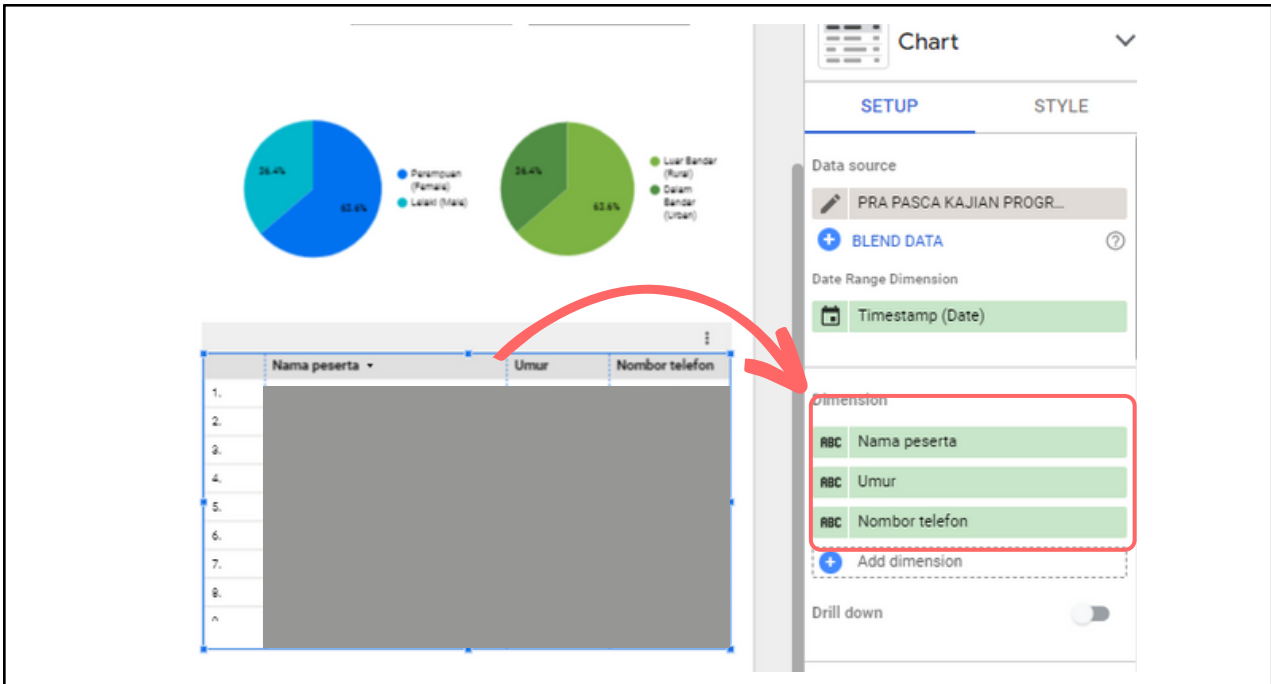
26.4%

63.6%

Perempuan (Female)
Lelaki (Male)

26.4%

63.6%

Luar Bandar (Rural)
Dalam Bandar (Urban)

| | Nama peserta ▾ | Umur | Nombor telefon |
|---|---|---|---|
| 1. | | | |
| 2. | | | |
| 3. | | | |
| 4. | | | |
| 5. | | | |
| 6. | | | |
| 7. | | | |
| 8. | | | |
| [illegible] | | | |

Chart

SETUP
STYLE

Data source
PRA PASCA KAJIAN PROGR...
BLEND DATA

Date Range Dimension
Timestamp (Date)

Dimension
ABC Nama peserta
ABC Umur
ABC Nombor telefon
Add dimension

Drill down